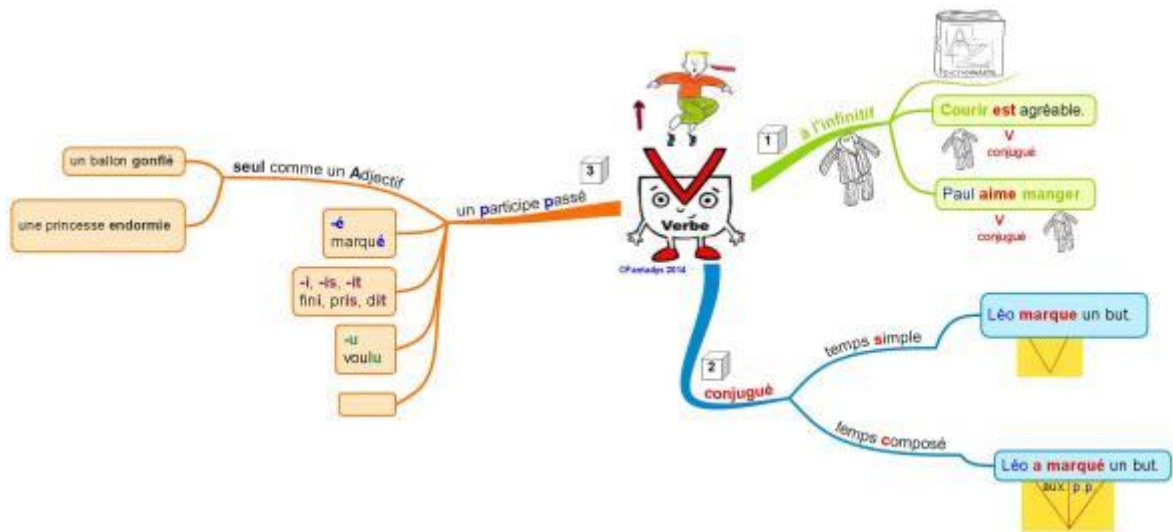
Verbe

©Fantadys 2014

DICTIONNAIRE

1

à l'infinitif

Courir est agréable.

V
conjugué

Paul aime manger

V
conjugué

2

conjugué

temps simple

Léo marque un but.

temps composé

Léo a marqué un but.

aux. p.p.

3

un participe passé

seul comme un Adjectif

un ballon gonflé

une princesse endormie

-é
marqué

-i, -is, -it
fini, pris, dit

-u
voulu